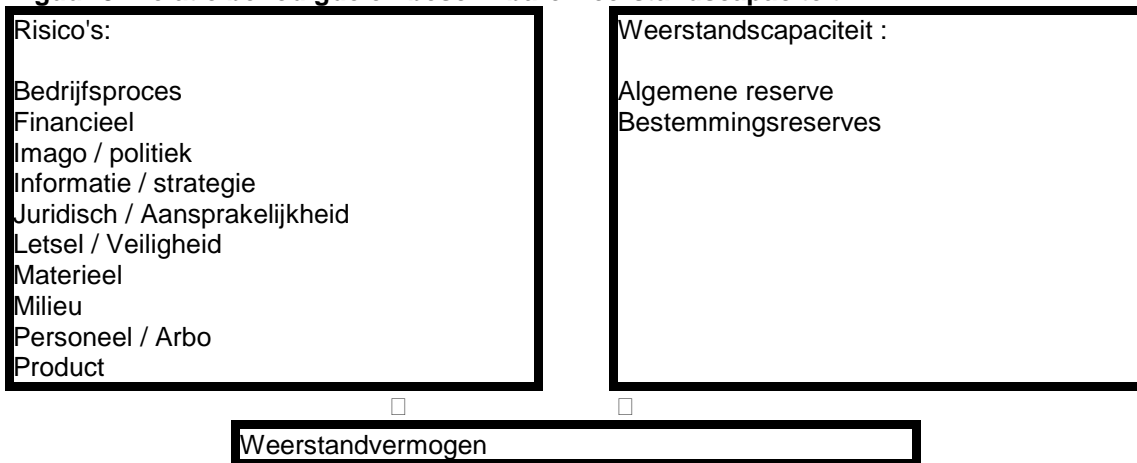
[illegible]

Risico's:

Bedrijfsproces
Financieel
Imago / politiek
Informatie / strategie
Juridisch / Aansprakelijkheid
Letsel / Veiligheid
Materieel
Milieu
Personeel / Arbo
Product

Weerstandscapaciteit :

Algemene reserve
Bestemmingsreserves

Weerstandvermogen